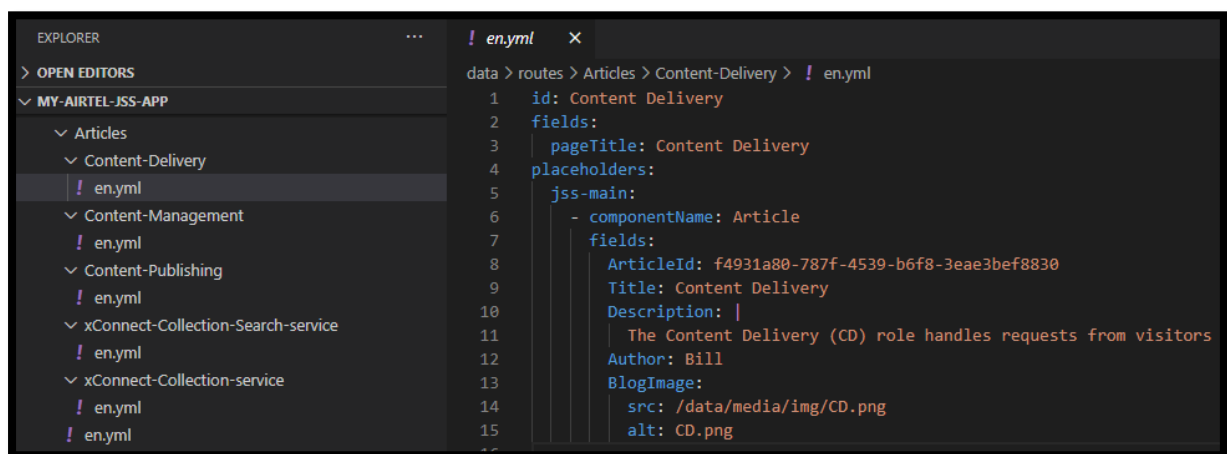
EXPLORER ...

> OPEN EDITORS

∨ MY-AIRTEL-JSS-APP

∨ Articles

∨ Content-Delivery

! en.yml

∨ Content-Management

! en.yml

∨ Content-Publishing

! en.yml

∨ xConnect-Collection-Search-service

! en.yml

∨ xConnect-Collection-service

! en.yml

! en.yml

! en.yml ×

data > routes > Articles > Content-Delivery > ! en.yml

1 id: Content Delivery
2 fields:
3 pageTitle: Content Delivery
4 placeholders:
5 jss-main:
6 - componentName: Article
7 fields:
8 ArticleId: f4931a80-787f-4539-b6f8-3eae3bef8830
9 Title: Content Delivery
10 Description: |
11 The Content Delivery (CD) role handles requests from visitors
12 Author: Bill
13 BlogImage:
14 src: /data/media/img/CD.png
15 alt: CD.png